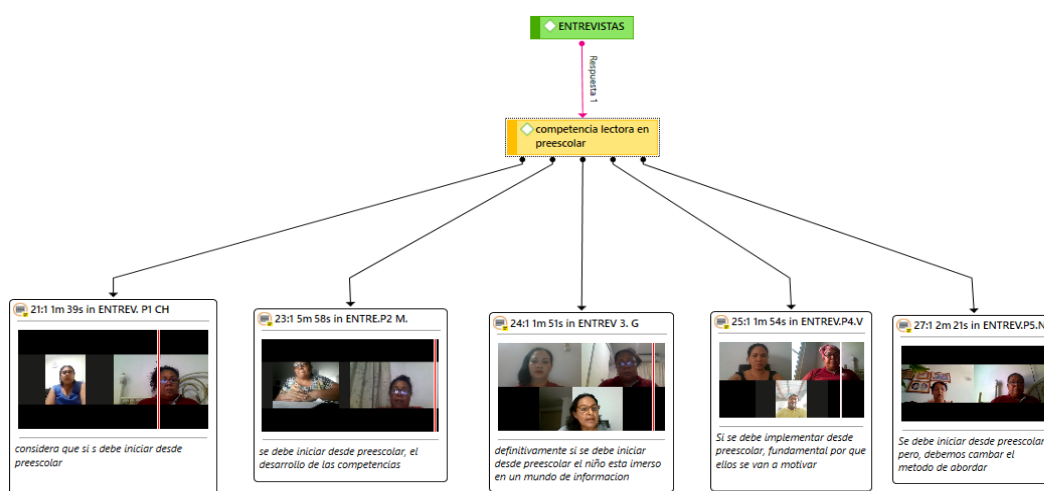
ENTREVISTAS

Respuesta 1

competencia lectora en preescolar

21:1 1m 39s in ENTREV. P1 CH

considera que si s debe iniciar desde preescolar

23:1 5m 58s in ENTRE.P2 M.

se debe iniciar desde preescolar, el desarrollo de las competencias

24:1 1m 51s in ENTREV 3. G

definitivamente si se debe iniciar desde preescolar el niño esta imerso en un mundo de informacion

25:1 1m 54s in ENTREV.P4.V

Si se debe implementar desde preescolar, fundamental por que ellos se van a motivar

27:1 2m 21s in ENTREV.P5.N

Se debe iniciar desde preescolar pero, debemos cambar el metodo de abordar